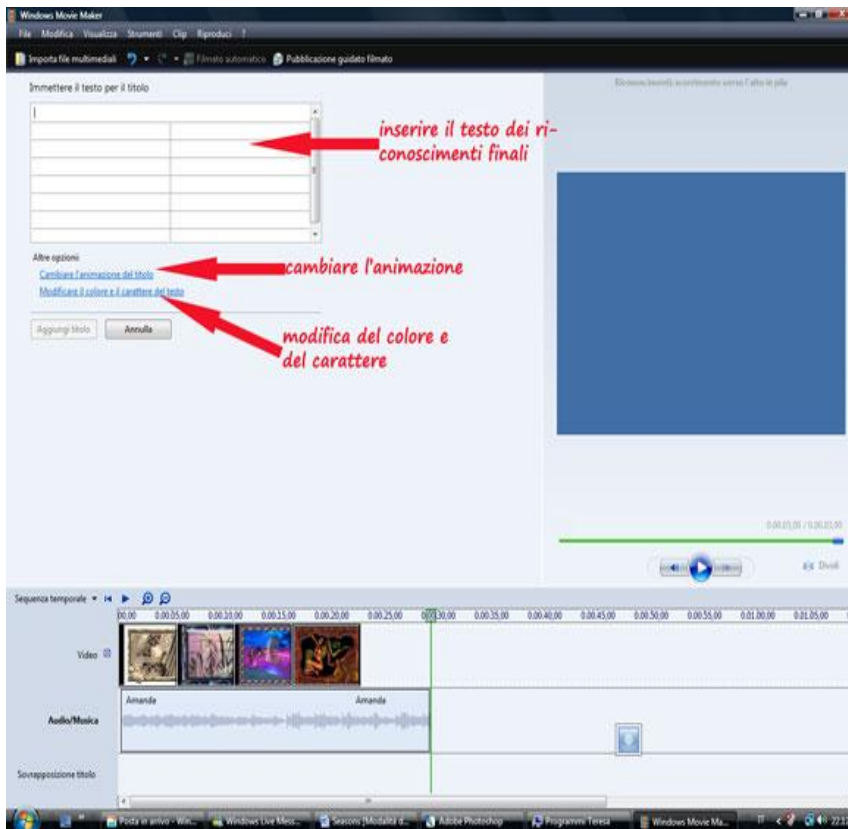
Windows Movie Maker

File Modifica Visualizza Strumenti Clip Riproduci ?

Importa file multimediali Filmato automatico Pubblicazione guidata filmato

Immettere il testo per il titolo

inserire il testo dei riconoscimenti finali

Altre opzioni:

Cambiare l'animazione del titolo

cambiare l'animazione

Modificare il colore e il carattere del testo

Aggiungi titolo Annulla

modifica del colore e del carattere

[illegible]

0.00.03,00 / 0.00.03,00

Dividi

Sequenza temporale

00,00 0.00.05,00 0.00.10,00 0.00.15,00 0.00.20,00 0.00.25,00 0.00.30,00 0.00.35,00 0.00.40,00 0.00.45,00 0.00.50,00 0.00.55,00 0.01.00,00 0.01.05,00

Video

Amanda Amanda

Audio/Musica

Sovrapposizione titolo

Posta in arrivo - Win... Windows Live Mess... Seasons [Modalità d... Adobe Photoshop Programmi Teresa Windows Movie Ma... 22:1